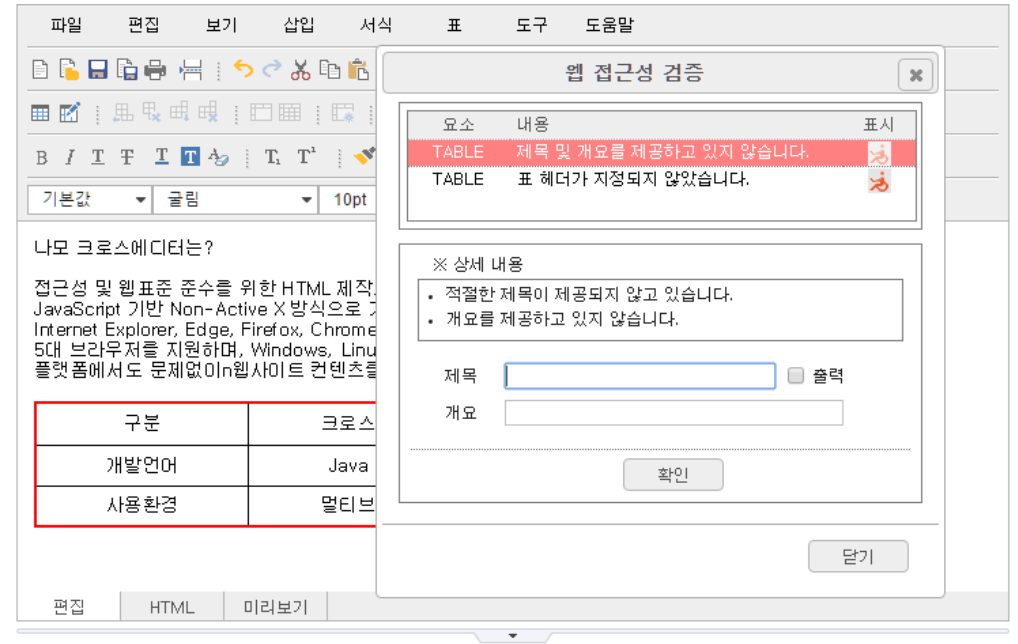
파일 편집 보기 삽입 서식 표 도구 도움말

기본값 굴림 10pt

나모 크로스에디터는?

접근성 및 웹표준 준수를 위한 HTML 제작 JavaScript 기반 Non-Active X 방식으로 Internet Explorer, Edge, Firefox, Chrome 5대 브라우저를 지원하며, Windows, Linu 플랫폼에서도 문제없이 웹사이트 컨텐츠를

| 구분 | 크로스 |
|---|---|
| 개발언어 | Java |
| 사용환경 | 멀티브 |

편집 HTML 미리보기

웹 접근성 검증

| 요소 | 내용 | 표시 |
|---|---|---|
| TABLE | 제목 및 개요를 제공하고 있지 않습니다. | |
| TABLE | 표 헤더가 지정되지 않았습니다. | |

※ 상세 내용
• 적절한 제목이 제공되지 않고 있습니다.
• 개요를 제공하고 있지 않습니다.

제목 출력
개요

확인

닫기